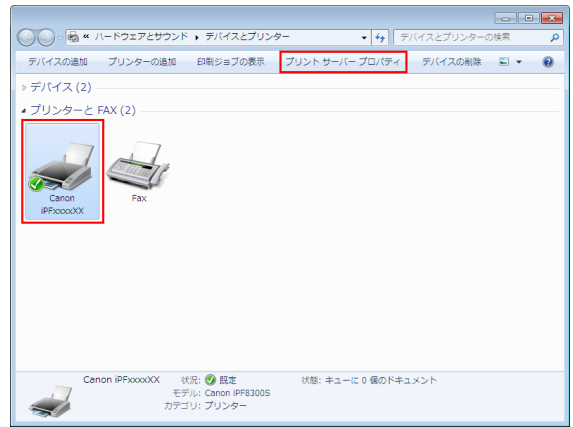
« ハードウェアとサウンド ▸ デバイスとプリンター
デバイスとプリンターの検索

デバイスの追加　プリンターの追加　印刷ジョブの表示　プリント サーバー プロパティ　デバイスの削除

デバイス (2)

プリンターと FAX (2)

Canon iPFxxxxXX

Fax

Canon iPFxxxxXX　状況: 設定　状態: キューに 0 個のドキュメント
モデル: Canon iPF8300S
カテゴリ: プリンター